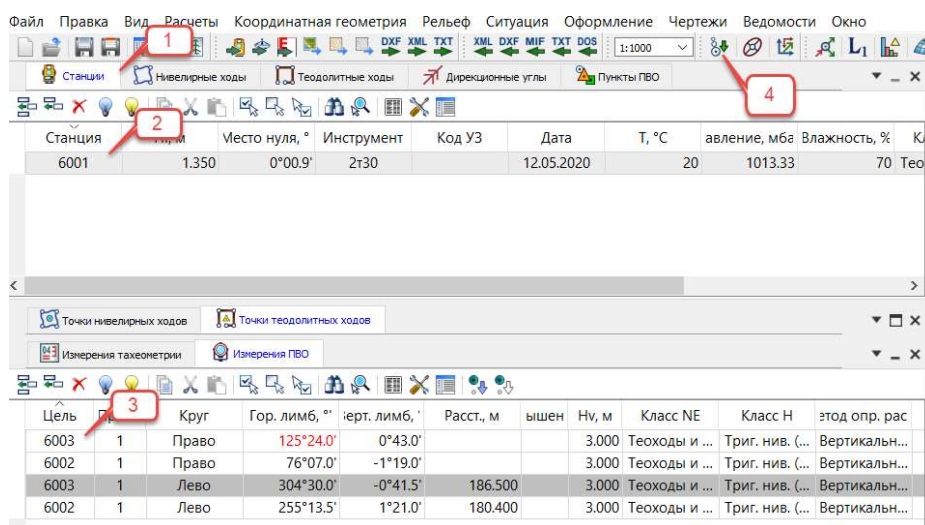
Файл Правка Вид Расчеты Координатная геометрия Рельеф Ситуация Оформление Чертежи Ведомости Окно

DXF XML TXT XML DXF MIF TXT DOS 1:1000 $L_1$

1

Станции Нивелирные ходы Теодолитные ходы Дирекционные углы Пункты ПВО

4

2

| Станция | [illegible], м | Место нуля, ° | Инструмент | Код УЗ | Дата | T, °C | авление, мба | Влажность, % | К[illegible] |
|---|---|---|---|---|---|---|---|---|---|
| 6001 | 1.350 | 0°00.9' | 2т30 | | 12.05.2020 | 20 | 1013.33 | 70 | Тео |

Точки нивелирных ходов Точки теодолитных ходов

Измерения тахеометрии Измерения ПВО

3

| Цель | П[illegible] | Круг | Гор. лимб, ° | ерт. лимб, ' | Расст., м | вышен | Hv, м | Класс NE | Класс H | етод опр. рас |
|---|---|---|---|---|---|---|---|---|---|---|
| 6003 | 1 | Право | 125°24.0' | 0°43.0' | | | 3.000 | Теоходы и ... | Триг. нив. (... | Вертикальн... |
| 6002 | 1 | Право | 76°07.0' | -1°19.0' | | | 3.000 | Теоходы и ... | Триг. нив. (... | Вертикальн... |
| 6003 | 1 | Лево | 304°30.0' | -0°41.5' | 186.500 | | 3.000 | Теоходы и ... | Триг. нив. (... | Вертикальн... |
| 6002 | 1 | Лево | 255°13.5' | 1°21.0' | 180.400 | | 3.000 | Теоходы и ... | Триг. нив. (... | Вертикальн... |